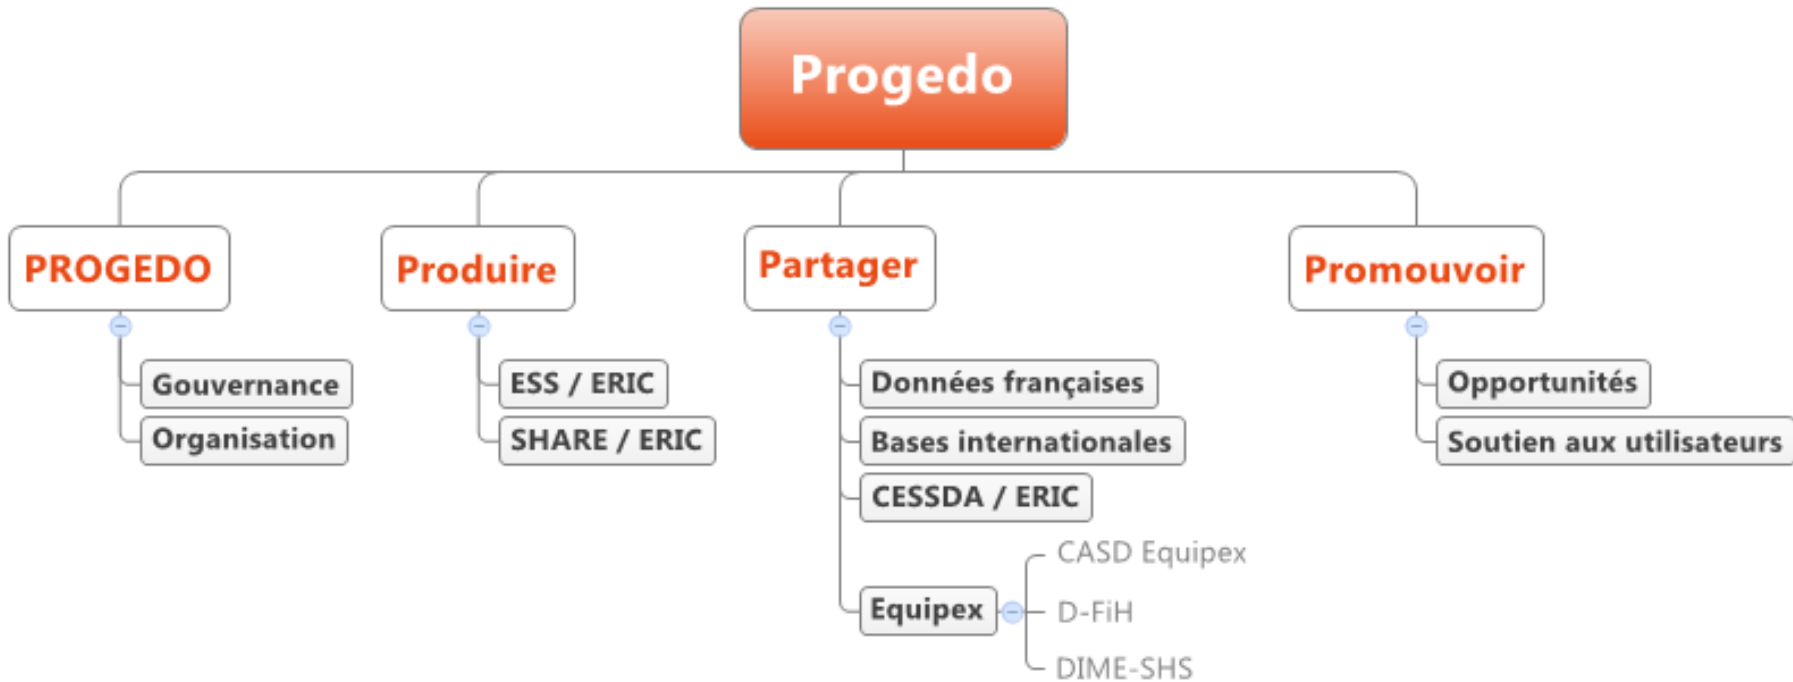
Progedo

PROGEDO

Gouvernance

Organisation

Produire

ESS / ERIC

SHARE / ERIC

Partager

Données françaises

Bases internationales

CESSDA / ERIC

Equipex

CASD Equipex

D-FiH

DIME-SHS

Promouvoir

Opportunités

Soutien aux utilisateurs